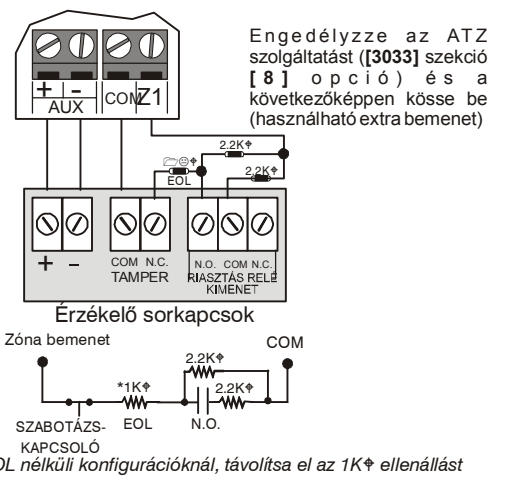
Engedélyzze az ATZ szolgáltatást ([3033] szekció [8] opció) és a következőképpen kösse be (használható extra bemenet)

+ - AUX COM Z1

2.2K
2.2K
EOL

+ -
COM N.C.
TAMPER
N.O. COM N.C.
RIASZTÁS RELÉ KIMENET

Érzékelő sorkapcsok

Zóna bemenet
COM
2.2K
*1K
2.2K
EOL
N.O.
SZABOTÁZS-KAPCSOLÓ

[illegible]OL nélküli konfigurációknál, távolítsa el az 1K ellenállást